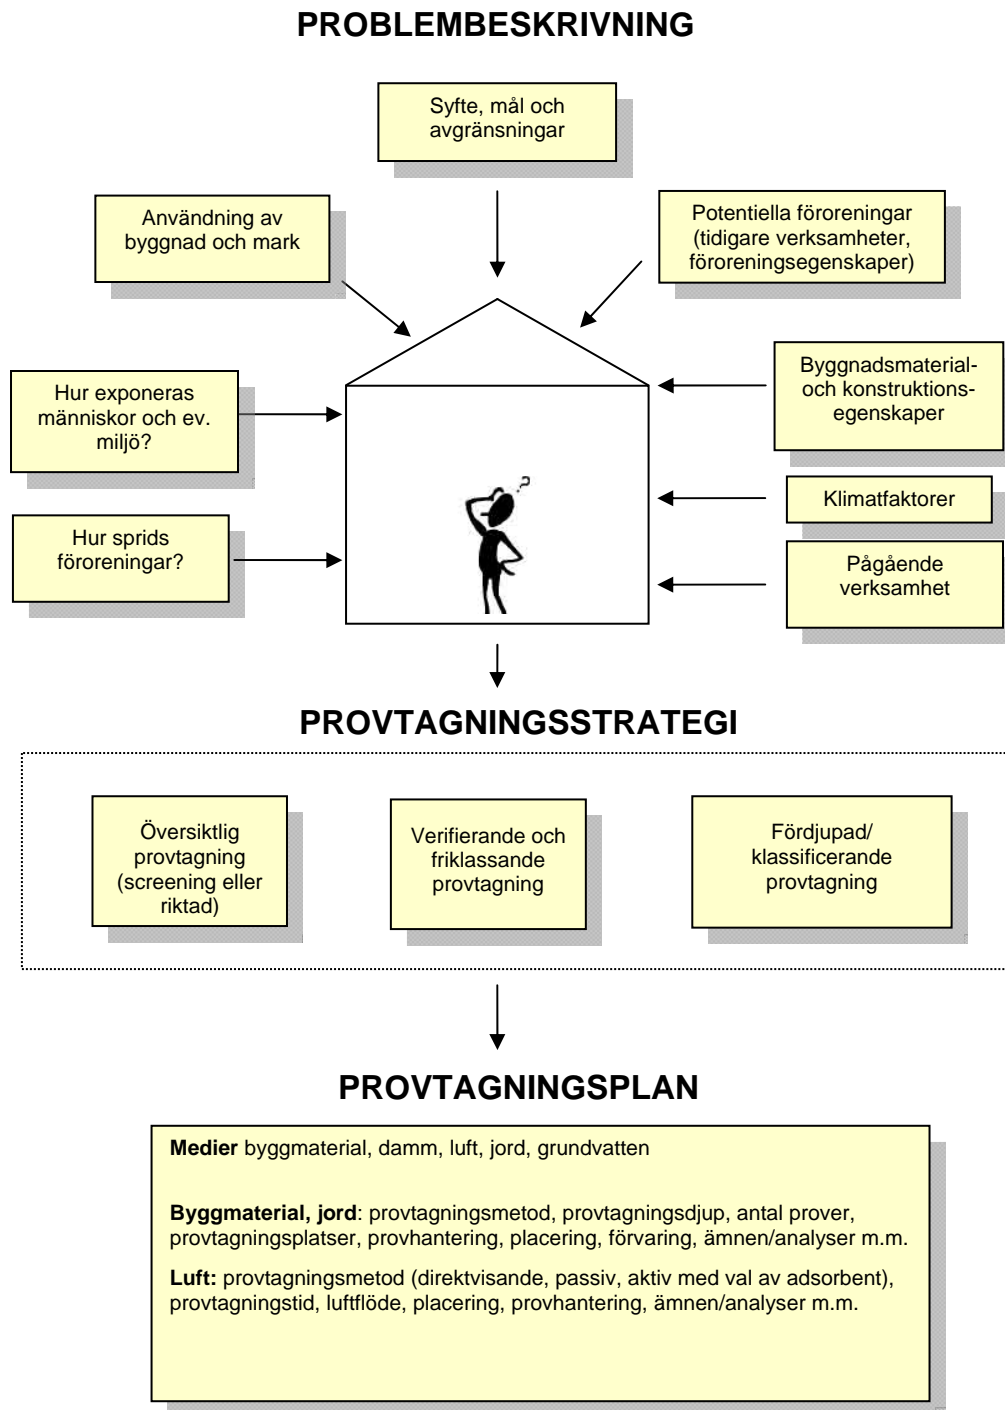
PROBLEMBESKRIVNING

Syfte, mål och avgränsningar

Användning av byggnad och mark

Potentiella föroreningar (tidigare verksamheter, föroreningsegenskaper)

Hur exponeras människor och ev. miljö?

Byggnadsmaterial- och konstruktions-egenskaper

Klimatfaktorer

Hur sprids föroreningar?

Pågående verksamhet

PROVTAGNINGSSTRATEGI

Översiktlig provtagning (screening eller riktad)

Verifierande och friklassande provtagning

Fördjupad/ klassificerande provtagning

PROVTAGNINGSPLAN

**Medier** byggmaterial, damm, luft, jord, grundvatten

**Byggmaterial, jord**: provtagningsmetod, provtagningsdjup, antal prover, provtagningsplatser, provhantering, placering, förvaring, ämnen/analyser m.m.

**Luft:** provtagningsmetod (direktvisande, passiv, aktiv med val av adsorbent), provtagningstid, luftflöde, placering, provhantering, ämnen/analyser m.m.